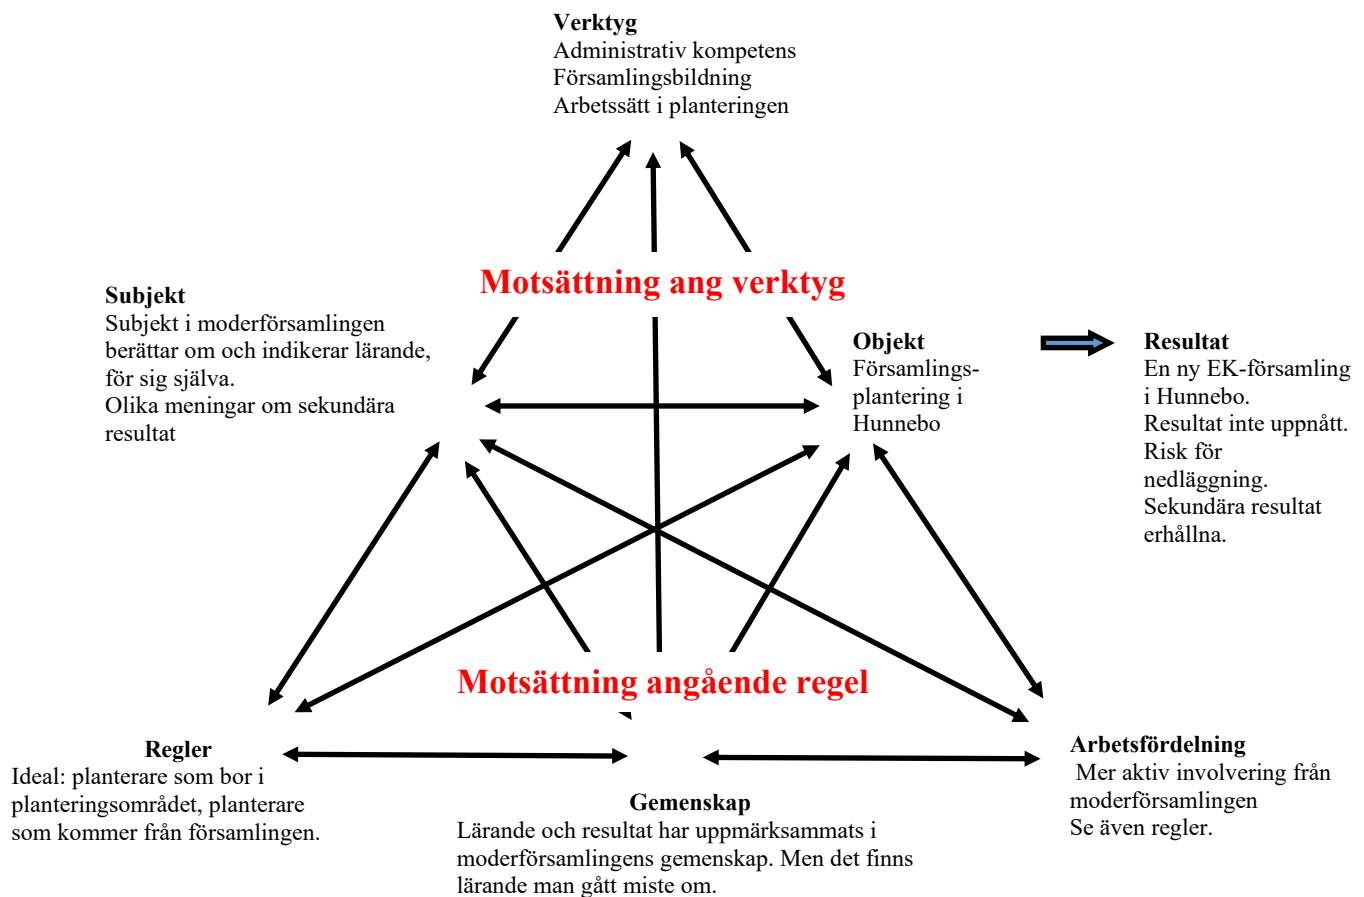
**Verktyg**
Administrativ kompetens
Församlingsbildning
Arbetssätt i planteringen

**Motsättning ang verktyg**

**Subjekt**
Subjekt i moderförsamlingen berättar om och indikerar lärande, för sig själva.
Olika meningar om sekundära resultat

**Objekt**
Församlingsplantering i Hunnebo

**Resultat**
En ny EK-församling i Hunnebo.
Resultat inte uppnått.
Risk för nedläggning.
Sekundära resultat erhållna.

**Motsättning angående regel**

**Regler**
Ideal: planterare som bor i planteringsområdet, planterare som kommer från församlingen.

**Arbetsfördelning**
Mer aktiv involvering från moderförsamlingen
Se även regler.

**Gemenskap**
Lärande och resultat har uppmärksammats i moderförsamlingens gemenskap. Men det finns lärande man gått miste om.